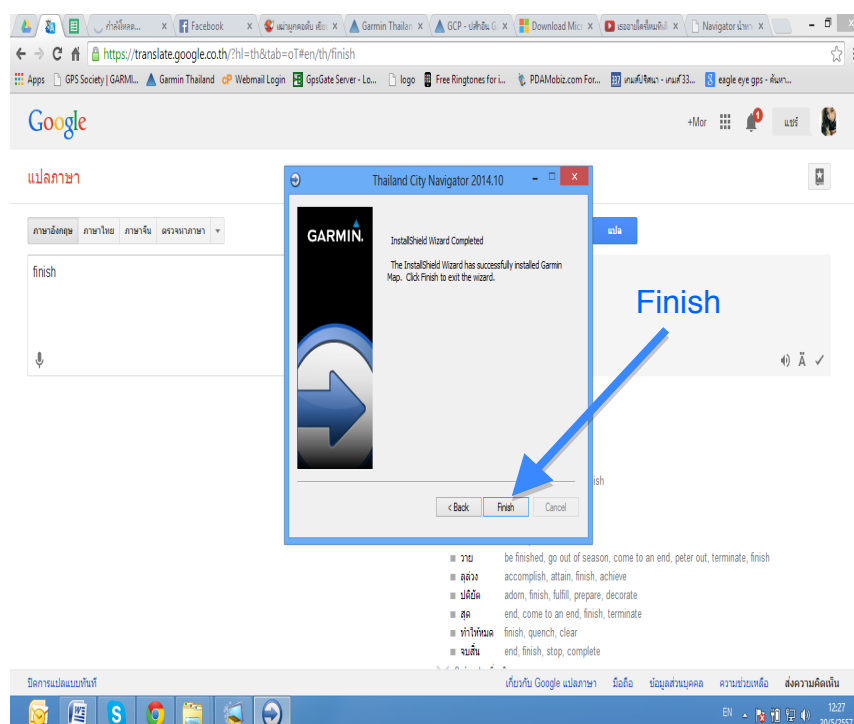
กำลังโหลด... × Facebook × แผ่นดูดคอยล์ × Garmin Thailan × GCP - ปลั๊กอิน × Download Mic × เธออาจไม่ได้... × Navigator นำทาง ×

https://translate.google.co.th/?hl=th&tab=oT#en/th/finish

Apps GPS Society | GARMI... Garmin Thailand Webmail Login GpsGate Server - Lo... logo Free Ringtones for i... PDAMobiz.com For... เกมส์ปริศนา - เกมส์ 33... eagle eye gps - ค้นหา...

Google

+Mor แชร์

แปลภาษา

ภาษาอังกฤษ ภาษาไทย ภาษาจีน ตรวจหาภาษา

แปล

finish

Thailand City Navigator 2014.10

GARMIN.

InstallShield Wizard Completed

The InstallShield Wizard has successfully installed Garmin Map. Click Finish to exit the wizard.

< Back Finish Cancel

Finish

ish

วาย be finished, go out of season, come to an end, peter out, terminate, finish
ลุล่วง accomplish, attain, finish, achieve
ปติปัต adorn, finish, fulfill, prepare, decorate
สุด end, come to an end, finish, terminate
ทำให้หมด finish, quench, clear
จบสิ้น end, finish, stop, complete

ปิดการแปลแบบทันที

เกี่ยวกับ Google แปลภาษา มือถือ ข้อมูลส่วนบุคคล ความช่วยเหลือ ส่งความคิดเห็น

EN 12:27 30/5/2557